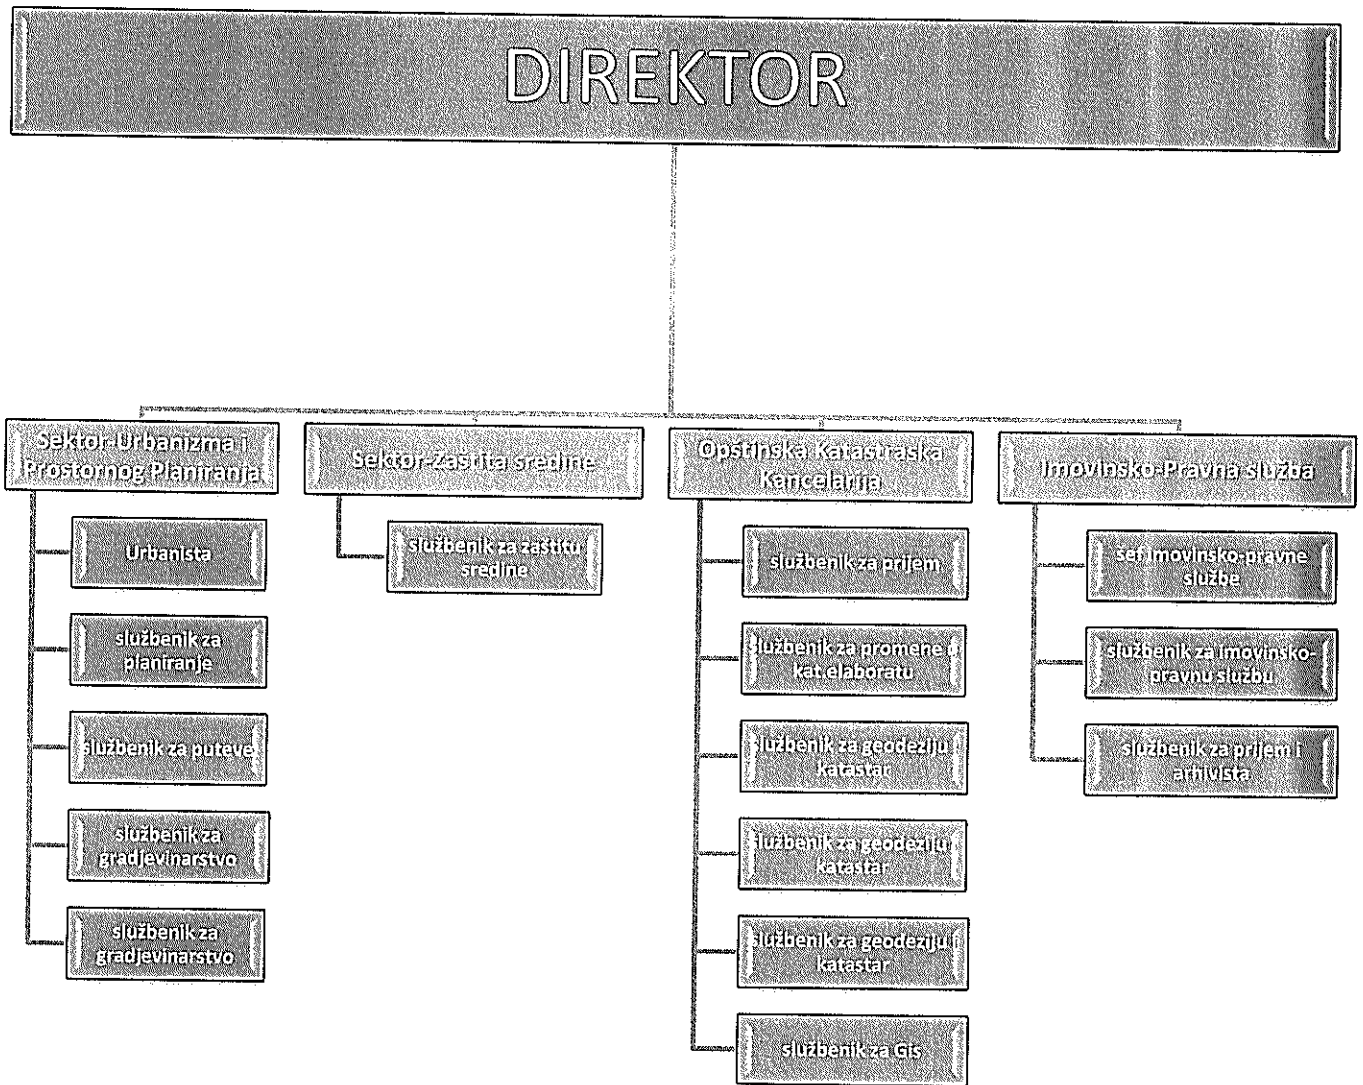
DIREKTOR

Sektor-Urbanizma i Prostornog Planiranja

Urbanista

službenik za planiranje

službenik za puteve

službenik za gradjevinarstvo

službenik za gradjevinarstvo

Sektor-Zaštita sredine

službenik za zaštitu sredine

Opštinska Katastraska Kancelarija

službenik za prijem

službenik za promene u kat.elaboratu

službenik za geodeziju i katastar

službenik za geodeziju i katastar

službenik za geodeziju i katastar

službenik za Gis

Imovinsko-Pravna služba

šef imovinsko-pravne službe

službenik za imovinsko-pravnu službu

službenik za prijem i arhivista